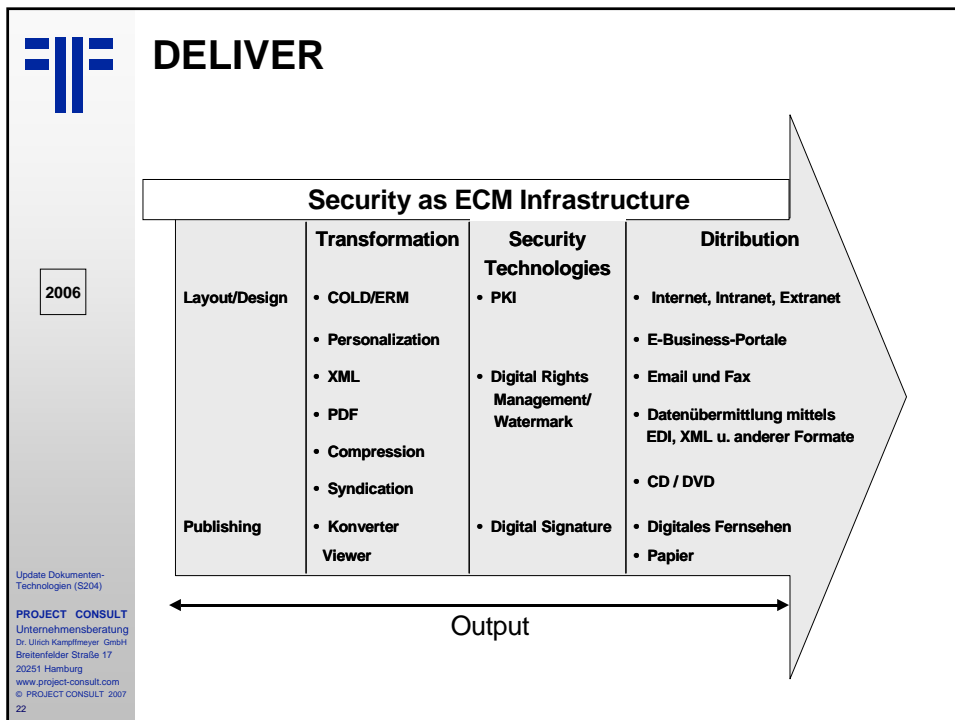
DELIVER

2006

Security as ECM Infrastructure

|  | Transformation | Security Technologies | Ditribution |
|---|---|---|---|
| Layout/Design | • COLD/ERM | • PKI | • Internet, Intranet, Extranet |
|  | • Personalization |  | • E-Business-Portale |
|  | • XML | • Digital Rights Management/ Watermark | • Email und Fax |
|  | • PDF |  | • Datenübermittlung mittels EDI, XML u. anderer Formate |
|  | • Compression |  |  |
|  | • Syndication |  | • CD / DVD |
| Publishing | • Konverter Viewer | • Digital Signature | • Digitales Fernsehen |
|  |  |  | • Papier |

Output

Update Dokumenten-Technologien (S204)

PROJECT CONSULT
Unternehmensberatung
Dr. Ulrich Kampffmeyer GmbH
Breitenfelder Straße 17
20251 Hamburg
www.project-consult.com
© PROJECT CONSULT 2007
22